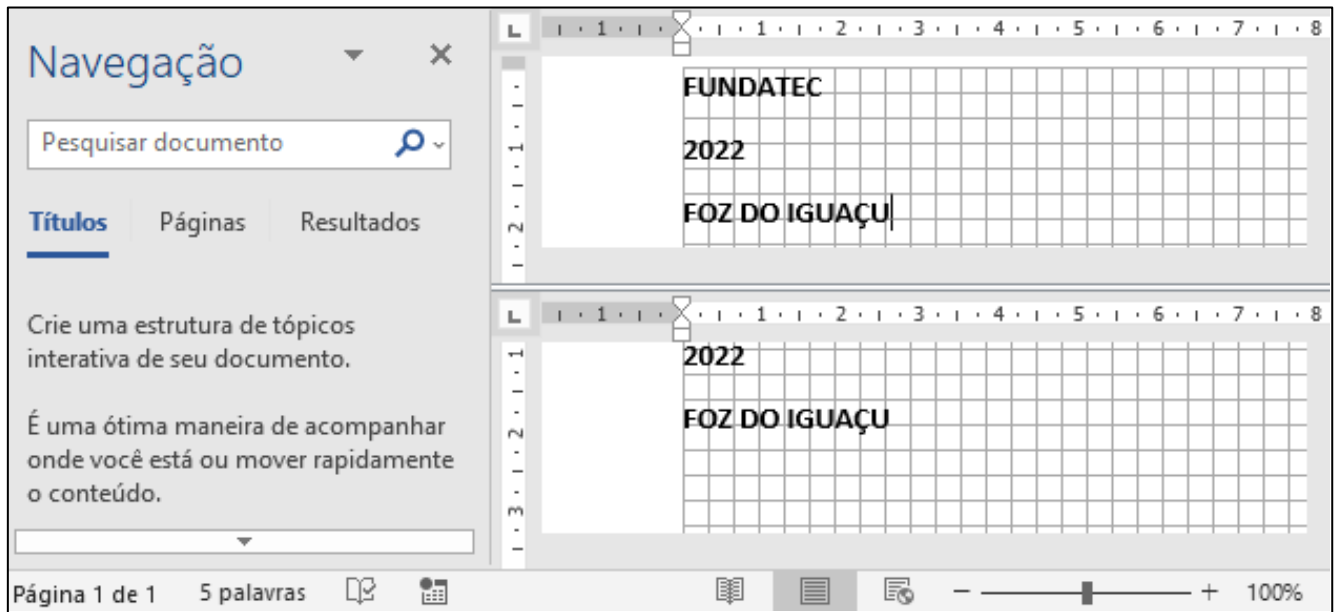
Navegação

Pesquisar documento

Títulos Páginas Resultados

Crie uma estrutura de tópicos interativa de seu documento.

É uma ótima maneira de acompanhar onde você está ou mover rapidamente o conteúdo.

FUNDATEC

2022

FOZ DO IGUAÇU

2022

FOZ DO IGUAÇU

Página 1 de 1 5 palavras 100%